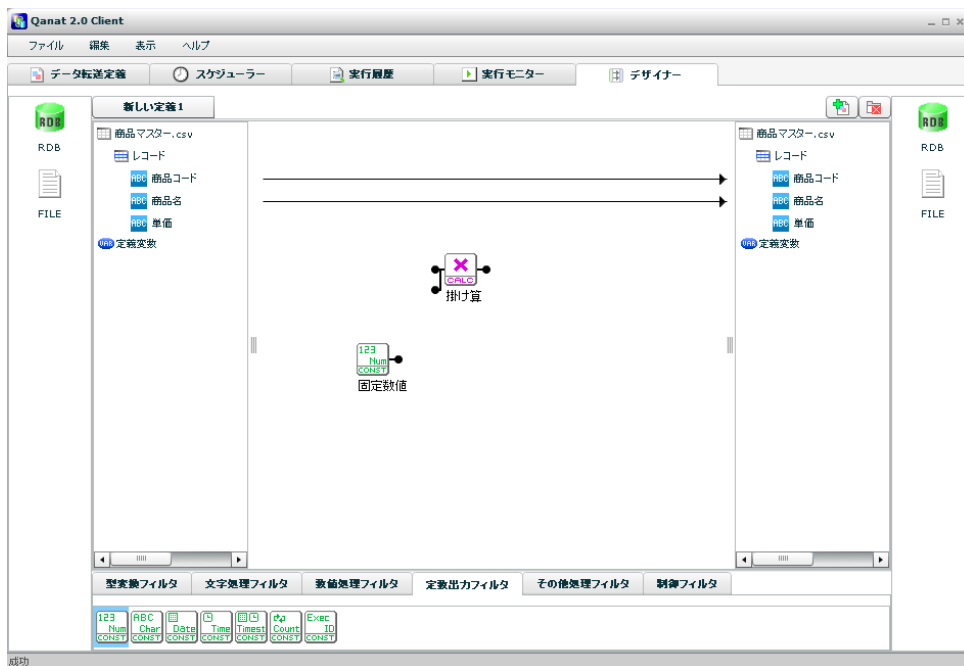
Qanat 2.0 Client

ファイル 編集 表示 ヘルプ

データ転送定義 スケジューラー 実行履歴 実行モニター デザイナー

RDB
FILE

新しい定義1

商品マスター.csv
レコード
ABC 商品コード
ABC 商品名
ABC 単価
VAR 定義変数

CALC
掛け算

123 Num CONST
固定数値

商品マスター.csv
レコード
ABC 商品コード
ABC 商品名
ABC 単価
VAR 定義変数

RDB
FILE

型変換フィルタ 文字処理フィルタ 数値処理フィルタ 定数出力フィルタ その他処理フィルタ 制御フィルタ

123 Num CONST
ABC Char CONST
Date CONST
Time CONST
Timest CONST
Count CONST
Exec ID CONST

成功